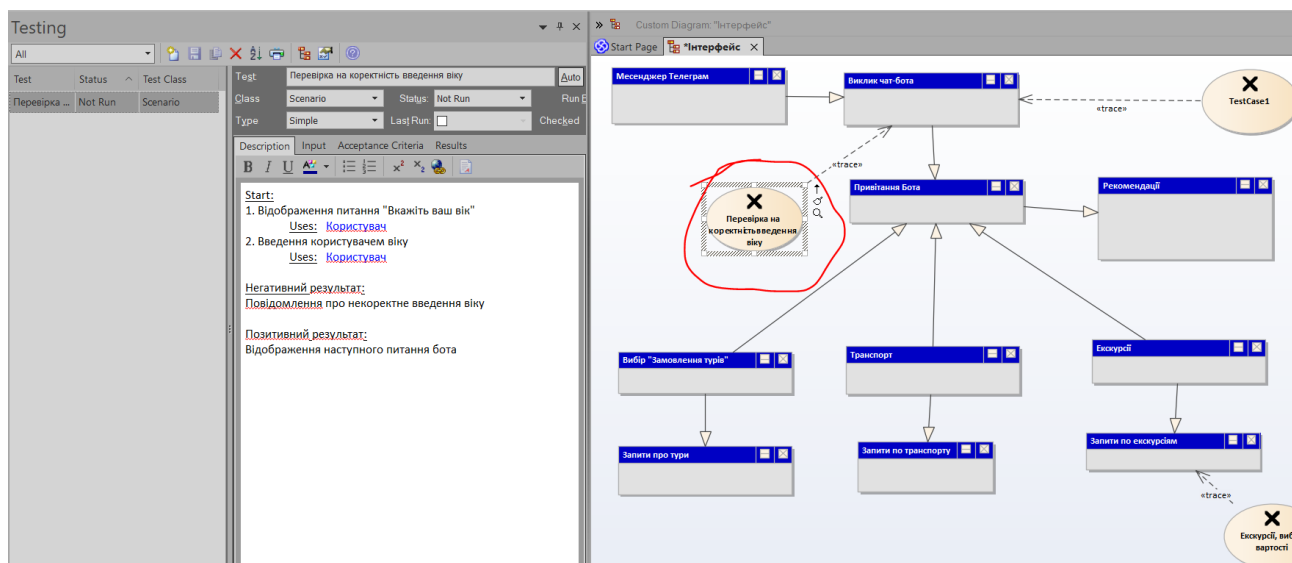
Testing

All

| Test | Status | Test Class |
|---|---|---|
| Перевірка ... | Not Run | Scenario |

Test: Перевірка на коректність введення віку
Auto
Class: Scenario
Status: Not Run
Run
Type: Simple
Last Run:
Checked

Description Input Acceptance Criteria Results

B I U

Start:
1. Відображення питання "Вкажіть ваш вік"
Uses: Користувач
2. Введення користувачем віку
Uses: Користувач

Негативний результат:
Повідомлення про некоректне введення віку

Позитивний результат:
Відображення наступного питання бота

Custom Diagram: "Інтерфейс"

Start Page *Інтерфейс

Месенджер Телеграм
Виклик чат-бота
«trace»
TestCase1
«trace»
Перевірка на коректність введення віку
Привітання Бота
Рекомендації
Вибір "Замовлення турів"
Транспорт
Екскурсії
Запити про тури
Запити по транспорту
Запити по екскурсіям
«trace»
Екскурсії, виб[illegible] вартості